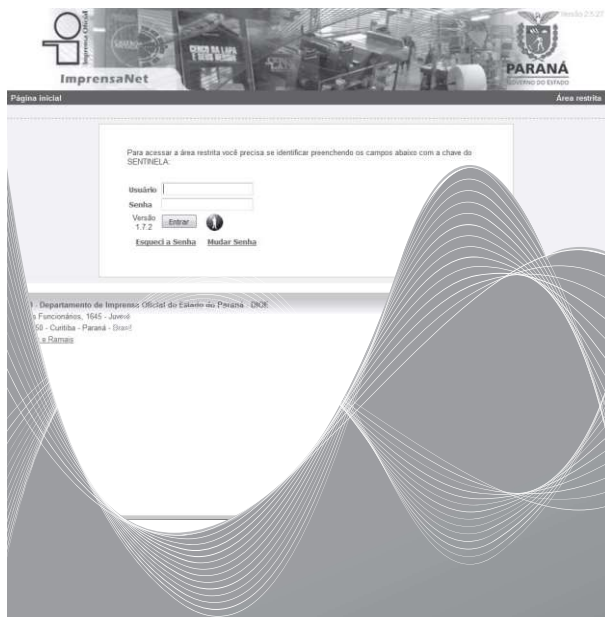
Imprensa Oficial

ImprensaNet

Versão 2.5.27

PARANÁ
GOVERNO DO ESTADO

Página inicial

Área restrita

Para acessar a área restrita você precisa se identificar preenchendo os campos abaixo com a chave do SENTINELA:

Usuário

Senha

Versão 1.7.2

Entrar

Esqueci a Senha

Mudar Senha

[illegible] Departamento de Imprensa Oficial do Estado do Paraná - DIOE

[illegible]s Funcionários, 1645 - Juvevê

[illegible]50 - Curitiba - Paraná - Brasil

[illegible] e Ramais